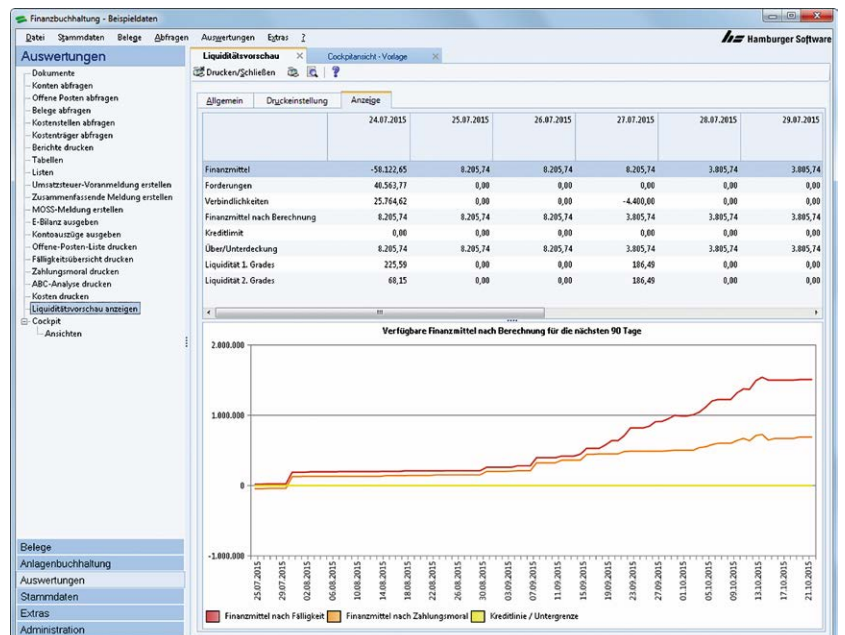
Finanzbuchhaltung - Beispieldaten

Datei Stammdaten Belege Abfragen Auswertungen Extras ?

Hamburger Software

Auswertungen

Dokumente
Konten abfragen
Offene Posten abfragen
Belege abfragen
Kostenstellen abfragen
Kostenträger abfragen
Berichte drucken
Tabellen
Listen
Umsatzsteuer-Voranmeldung erstellen
Zusammenfassende Meldung erstellen
MOSS-Meldung erstellen
E-Bilanz ausgeben
Kontoauszüge ausgeben
Offene-Posten-Liste drucken
Fälligkeitsübersicht drucken
Zahlungsmoral drucken
ABC-Analyse drucken
Kosten drucken
Liquiditätsvorschau anzeigen
Cockpit
Ansichten

Belege
Anlagenbuchhaltung
Auswertungen
Stammdaten
Extras
Administration

Liquiditätsvorschau
Cockpitansicht - Vorlage

Drucken/Schließen

Allgemein Druckeinstellung Anzeige

| | 24.07.2015 | 25.07.2015 | 26.07.2015 | 27.07.2015 | 28.07.2015 | 29.07.2015 |
|---|---|---|---|---|---|---|
| Finanzmittel | -58.122,65 | 8.205,74 | 8.205,74 | 8.205,74 | 3.805,74 | 3.805,74 |
| Forderungen | 40.563,77 | 0,00 | 0,00 | 0,00 | 0,00 | 0,00 |
| Verbindlichkeiten | 25.764,62 | 0,00 | 0,00 | -4.400,00 | 0,00 | 0,00 |
| Finanzmittel nach Berechnung | 8.205,74 | 8.205,74 | 8.205,74 | 3.805,74 | 3.805,74 | 3.805,74 |
| Kreditlimit | 0,00 | 0,00 | 0,00 | 0,00 | 0,00 | 0,00 |
| Über/Unterdeckung | 8.205,74 | 8.205,74 | 8.205,74 | 3.805,74 | 3.805,74 | 3.805,74 |
| Liquidität 1. Grades | 225,59 | 0,00 | 0,00 | 186,49 | 0,00 | 0,00 |
| Liquidität 2. Grades | 68,15 | 0,00 | 0,00 | 186,49 | 0,00 | 0,00 |

Verfügbare Finanzmittel nach Berechnung für die nächsten 90 Tage

2.000.000
1.000.000
0
-1.000.000

25.07.2015 29.07.2015 02.08.2015 06.08.2015 10.08.2015 14.08.2015 18.08.2015 22.08.2015 26.08.2015 30.08.2015 03.09.2015 07.09.2015 11.09.2015 15.09.2015 19.09.2015 23.09.2015 27.09.2015 01.10.2015 05.10.2015 09.10.2015 13.10.2015 17.10.2015 21.10.2015

Finanzmittel nach Fälligkeit Finanzmittel nach Zahlungsmoral Kreditlinie / Untergrenze